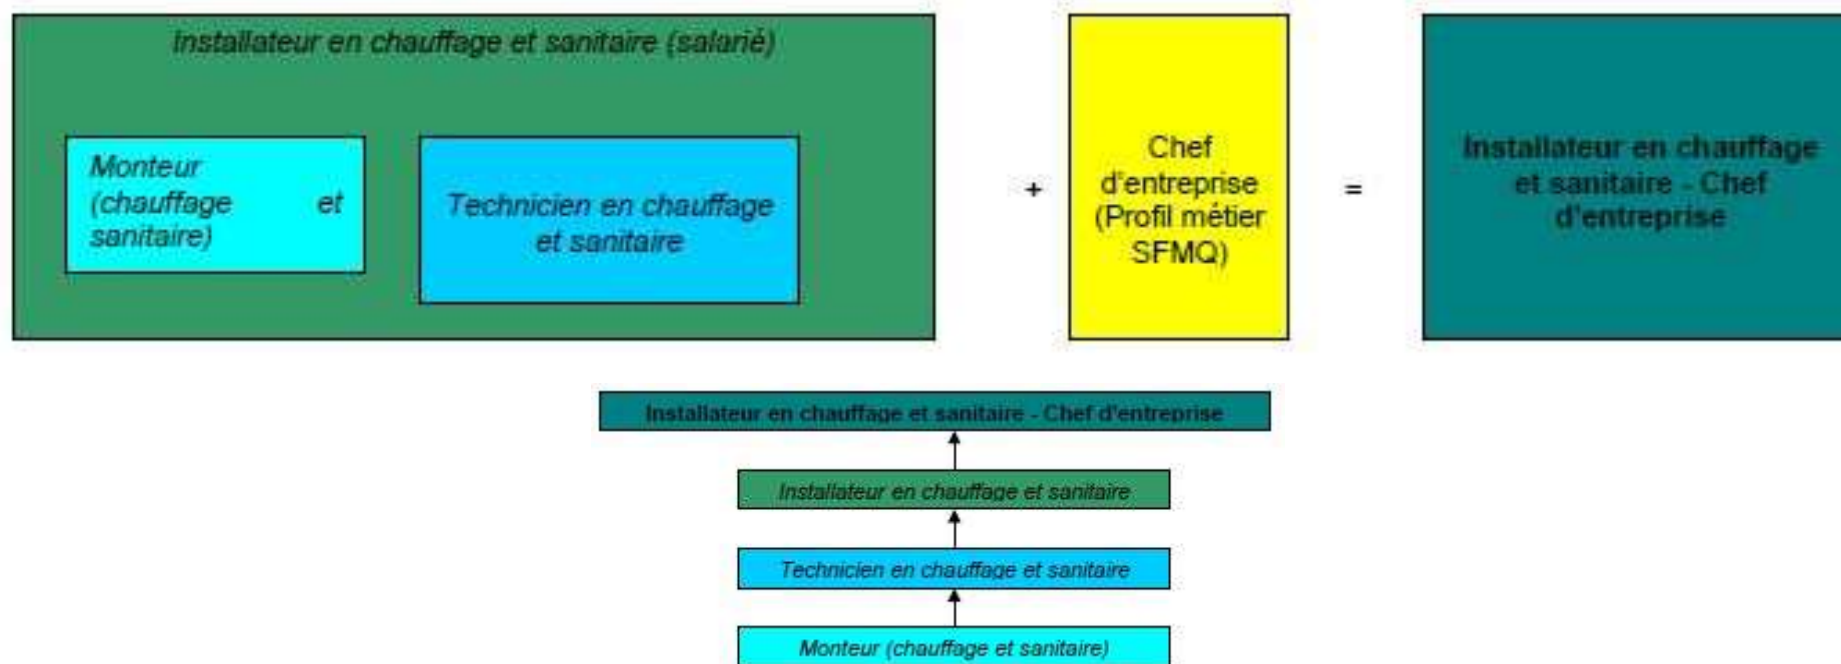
Installateur en chauffage et sanitaire (salarié)

Monteur (chauffage et sanitaire)

Technicien en chauffage et sanitaire

+

Chef d'entreprise (Profil métier SFMQ)

=

Installateur en chauffage et sanitaire - Chef d'entreprise

Installateur en chauffage et sanitaire - Chef d'entreprise

Installateur en chauffage et sanitaire

Technicien en chauffage et sanitaire

Monteur (chauffage et sanitaire)